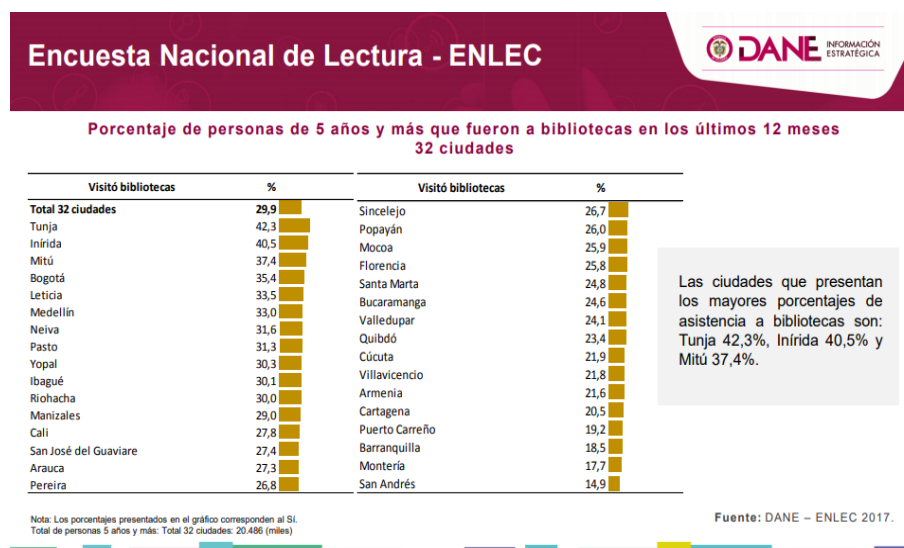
Encuesta Nacional de Lectura - ENLEC

DANE INFORMACIÓN ESTRATÉGICA

Porcentaje de personas de 5 años y más que fueron a bibliotecas en los últimos 12 meses
32 ciudades

| Visitó bibliotecas | % |
|---|---|
| Total 32 ciudades | 29,9 |
| Tunja | 42,3 |
| Inírida | 40,5 |
| Mitú | 37,4 |
| Bogotá | 35,4 |
| Leticia | 33,5 |
| Medellín | 33,0 |
| Neiva | 31,6 |
| Pasto | 31,3 |
| Yopal | 30,3 |
| Ibagué | 30,1 |
| Riohacha | 30,0 |
| Manizales | 29,0 |
| Cali | 27,8 |
| San José del Guaviare | 27,4 |
| Arauca | 27,3 |
| Pereira | 26,8 |

| Visitó bibliotecas | % |
|---|---|
| Sincelejo | 26,7 |
| Popayán | 26,0 |
| Mocoa | 25,9 |
| Florencia | 25,8 |
| Santa Marta | 24,8 |
| Bucaramanga | 24,6 |
| Valledupar | 24,1 |
| Quibdó | 23,4 |
| Cúcuta | 21,9 |
| Villavicencio | 21,8 |
| Armenia | 21,6 |
| Cartagena | 20,5 |
| Puerto Carreño | 19,2 |
| Barranquilla | 18,5 |
| Montería | 17,7 |
| San Andrés | 14,9 |

Las ciudades que presentan los mayores porcentajes de asistencia a bibliotecas son: Tunja 42,3%, Inírida 40,5% y Mitú 37,4%.

Nota: Los porcentajes presentados en el gráfico corresponden al Sí.
Total de personas 5 años y más: Total 32 ciudades: 20.486 (miles)

Fuente: DANE – ENLEC 2017.